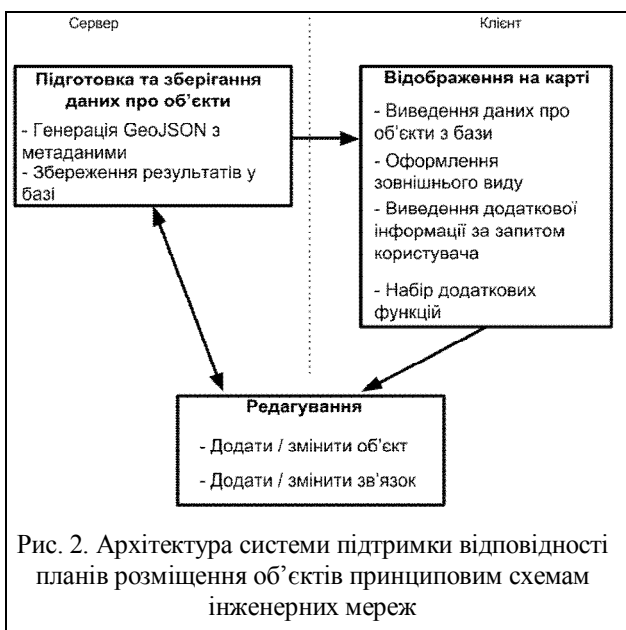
Сервер

Клієнт

Підготовка та зберігання даних про об'єкти

- Генерація GeoJSON з метаданими
- Збереження результатів у базі

Відображення на карті

- Виведення даних про об'єкти з бази
- Оформлення зовнішнього виду
- Виведення додаткової інформації за запитом користувача
- Набір додаткових функцій

Редагування

- Додати / змінити об'єкт
- Додати / змінити зв'язок

Рис. 2. Архітектура системи підтримки відповідності планів розміщення об'єктів принциповим схемам інженерних мереж